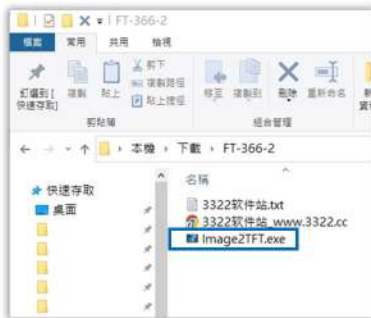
FT-366-2

檔案 常用 共用 檢視

釘選到[快速存取] 複製 貼上 剪下 複製路徑 貼上捷徑

剪貼簿

移至 複製到 刪除 重新命名

組合管理

本機 › 下載 › FT-366-2

快速存取
桌面

名稱
3322软件站.txt
3322软件站_www.3322.cc
Image2TFT.exe